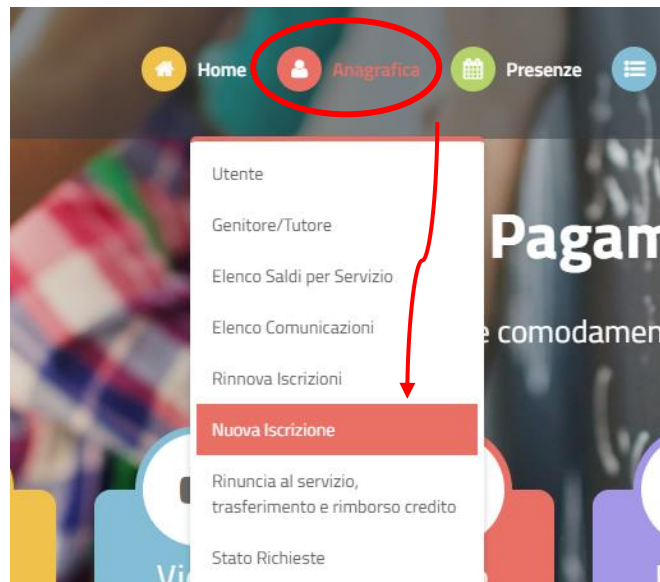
Home Anagrafica Presenze

Utente

Genitore/Tutore

Elenco Saldi per Servizio

Elenco Comunicazioni

Rinnova Iscrizioni

Nuova Iscrizione

Rinuncia al servizio, trasferimento e rimborso credito

Stato Richieste

Pagam

e comodamen

Vi